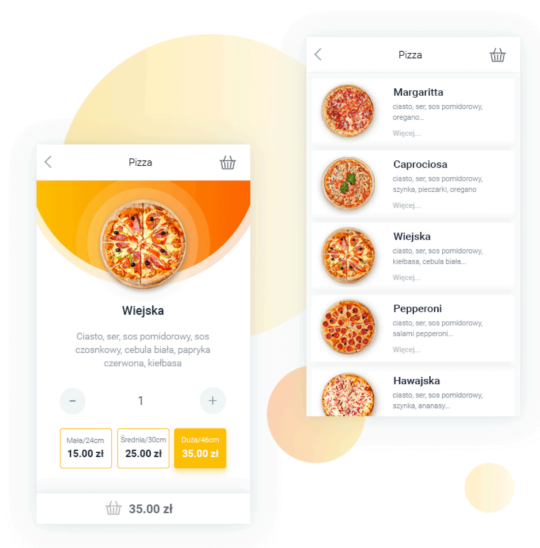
Pizza

Wiejska

Ciasto, ser, sos pomidorowy, sos czosnkowy, cebula biała, papryka czerwona, kiełbasa

−
1
+

| Mała/24cm | Średnia/30cm | Duża/46cm |
|---|---|---|
| 15.00 zł | 25.00 zł | 35.00 zł |

35.00 zł

Pizza

Margaritta
ciasto, ser, sos pomidorowy, oregano...
Więcej...

Caprociosa
ciasto, ser, sos pomidorowy, szynka, pieczarki, oregano
Więcej...

Wiejska
ciasto, ser, sos pomidorowy, kiełbasa, cebula biała...
Więcej...

Pepperoni
ciasto, ser, sos pomidorowy, salami pepperoni...
Więcej...

Hawajska
ciasto, ser, sos pomidorowy, szynka, ananasy...